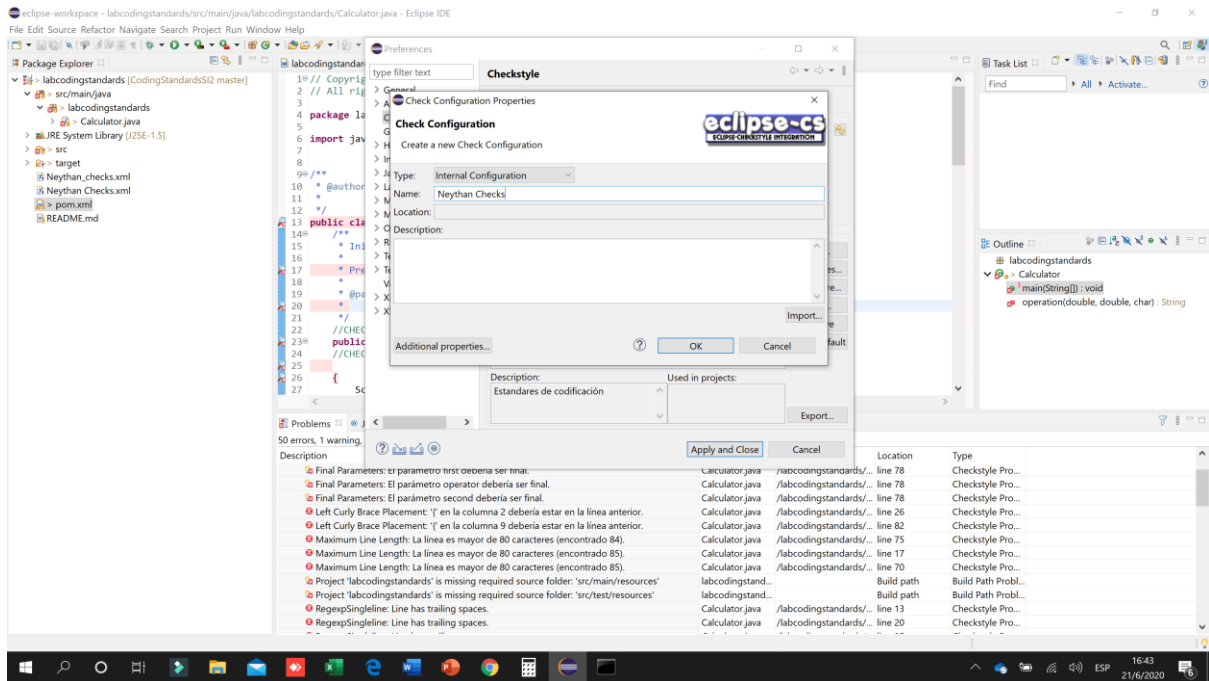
eclipse-workspace - labcodingstandards/src/main/java/labcodingstandards/Calculator.java - Eclipse IDE
File Edit Source Refactor Navigate Search Project Run Window Help

Package Explorer
labcodingstandards [CodingStandardsSI2 master]
src/main/java
labcodingstandards
Calculator.java
JRE System Library [J2SE-1.5]
src
target
Neythan_checks.xml
Neythan Checks.xml
pom.xml
README.md

labcodingstandard
1 // Copyrig
2 // All rig
3
4 package la
5
6 import jav
7
8
9 /**
10 * @author
11 *
12 */
13 public cla
14 /**
15 * Ini
16 *
17 * Pre
18 *
19 * @pa
20 *
21 */
22 //CHEC
23 public
24 //CHEC
25
26 {
27 Sc

Preferences
type filter text
Checkstyle
General
A
C
G
H
In
Ja
La
M
M
O
R
Te
Te
V
X
X

Check Configuration Properties
Check Configuration
Create a new Check Configuration
eclipse-cs
ECLIPSE-CHECKSTYLE INTEGRATION
Type: Internal Configuration
Name: Neythan Checks
Location:
Description:
Import...
Additional properties...
OK
Cancel

es...
re...
e
fault
Description:
Used in projects:
Estandares de codificación
Export...
Apply and Close
Cancel

Task List
Find
All
Activate...

Outline
labcodingstandards
Calculator
main(String[]) : void
operation(double, double, char) : String

Problems
50 errors, 1 warning,
Description | Location | Type
Final Parameters: El parámetro first debería ser final. | Calculator.java | /labcodingstandards/... | line 78 | Checkstyle Pro...
Final Parameters: El parámetro operator debería ser final. | Calculator.java | /labcodingstandards/... | line 78 | Checkstyle Pro...
Final Parameters: El parámetro second debería ser final. | Calculator.java | /labcodingstandards/... | line 78 | Checkstyle Pro...
Left Curly Brace Placement: '{' en la columna 2 debería estar en la línea anterior. | Calculator.java | /labcodingstandards/... | line 26 | Checkstyle Pro...
Left Curly Brace Placement: '{' en la columna 9 debería estar en la línea anterior. | Calculator.java | /labcodingstandards/... | line 82 | Checkstyle Pro...
Maximum Line Length: La línea es mayor de 80 caracteres (encontrado 84). | Calculator.java | /labcodingstandards/... | line 75 | Checkstyle Pro...
Maximum Line Length: La línea es mayor de 80 caracteres (encontrado 85). | Calculator.java | /labcodingstandards/... | line 17 | Checkstyle Pro...
Maximum Line Length: La línea es mayor de 80 caracteres (encontrado 85). | Calculator.java | /labcodingstandards/... | line 70 | Checkstyle Pro...
Project 'labcodingstandards' is missing required source folder: 'src/main/resources' | labcodingstand... | | Build path | Build Path Probl...
Project 'labcodingstandards' is missing required source folder: 'src/test/resources' | labcodingstand... | | Build path | Build Path Probl...
RegexpSingleline: Line has trailing spaces. | Calculator.java | /labcodingstandards/... | line 13 | Checkstyle Pro...
RegexpSingleline: Line has trailing spaces. | Calculator.java | /labcodingstandards/... | line 20 | Checkstyle Pro...

ESP 16:43 21/6/2020